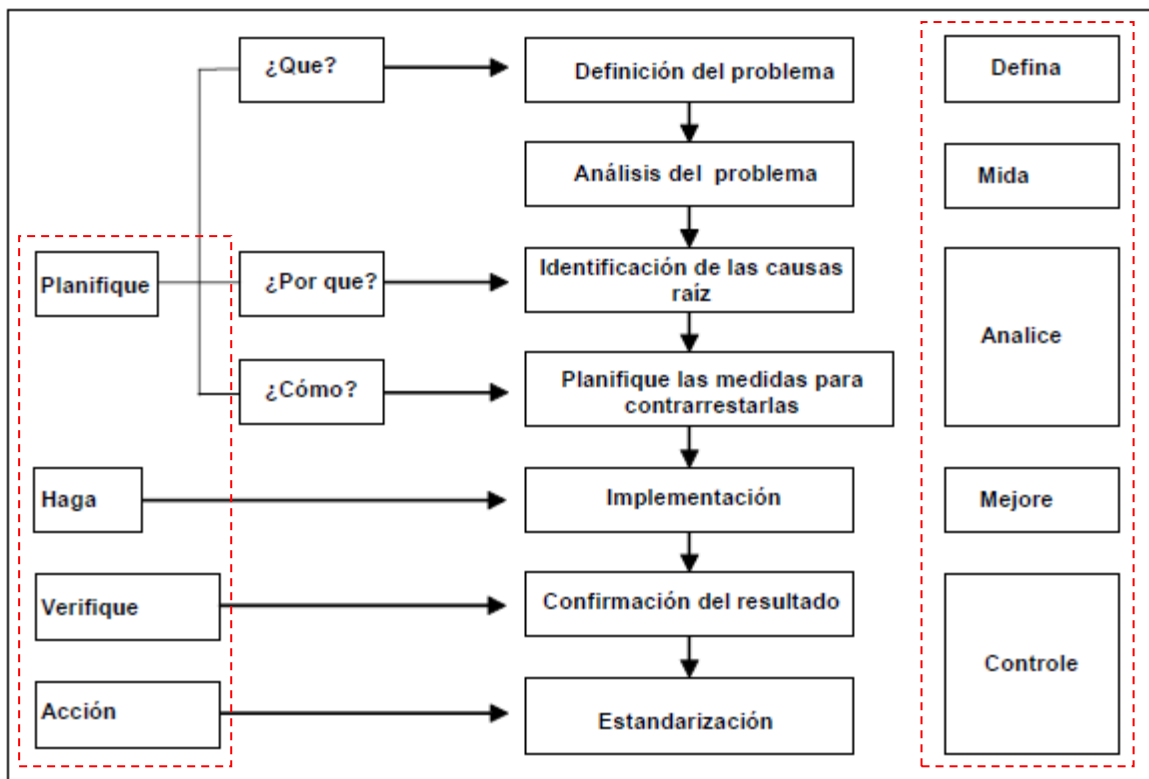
¿Que?

Definición del problema

Defina

Análisis del problema

Mida

Planifique

¿Por que?

Identificación de las causas raíz

Analice

¿Cómo?

Planifique las medidas para contrarrestarlas

Haga

Implementación

Mejore

Verifique

Confirmación del resultado

Controle

Acción

Estandarización